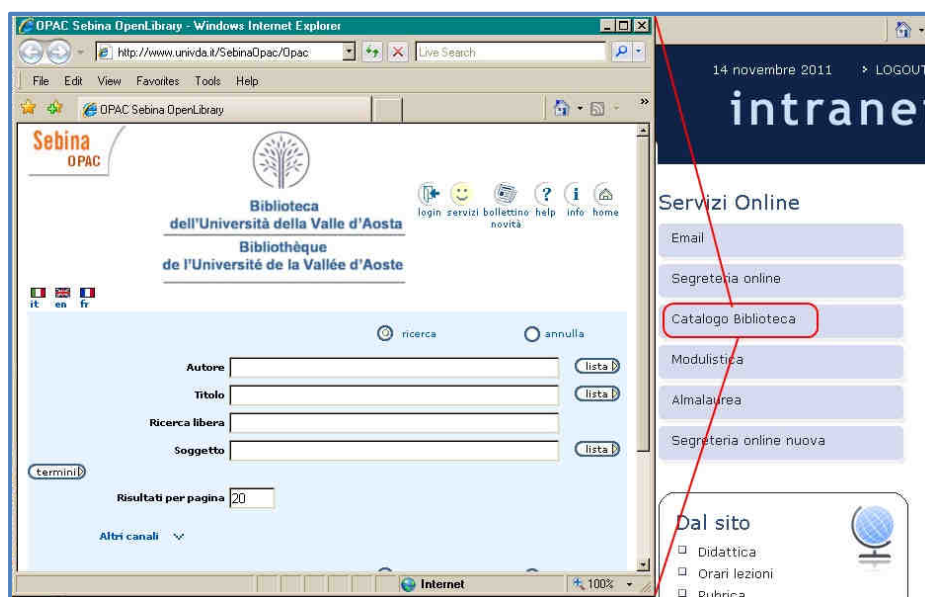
OPAC Sebina OpenLibrary - Windows Internet Explorer

http://www.univda.it/SebinaOpac/Opac

Live Search

File Edit View Favorites Tools Help

OPAC Sebina OpenLibrary

Sebina OPAC

Biblioteca dell'Università della Valle d'Aosta

Bibliothèque de l'Université de la Vallée d'Aoste

login servizi bollettino novità help info home

it en fr

ricerca

annulla

Autore

lista

Titolo

lista

Ricerca libera

Soggetto

lista

termini

Risultati per pagina 20

Altri canali

Internet

100%

14 novembre 2011 › LOGOUT

intranet

Servizi Online

Email

Segreteria online

Catalogo Biblioteca

Modulistica

Almalaurea

Segreteria online nuova

Dal sito

Didattica

Orari lezioni

Rubrica